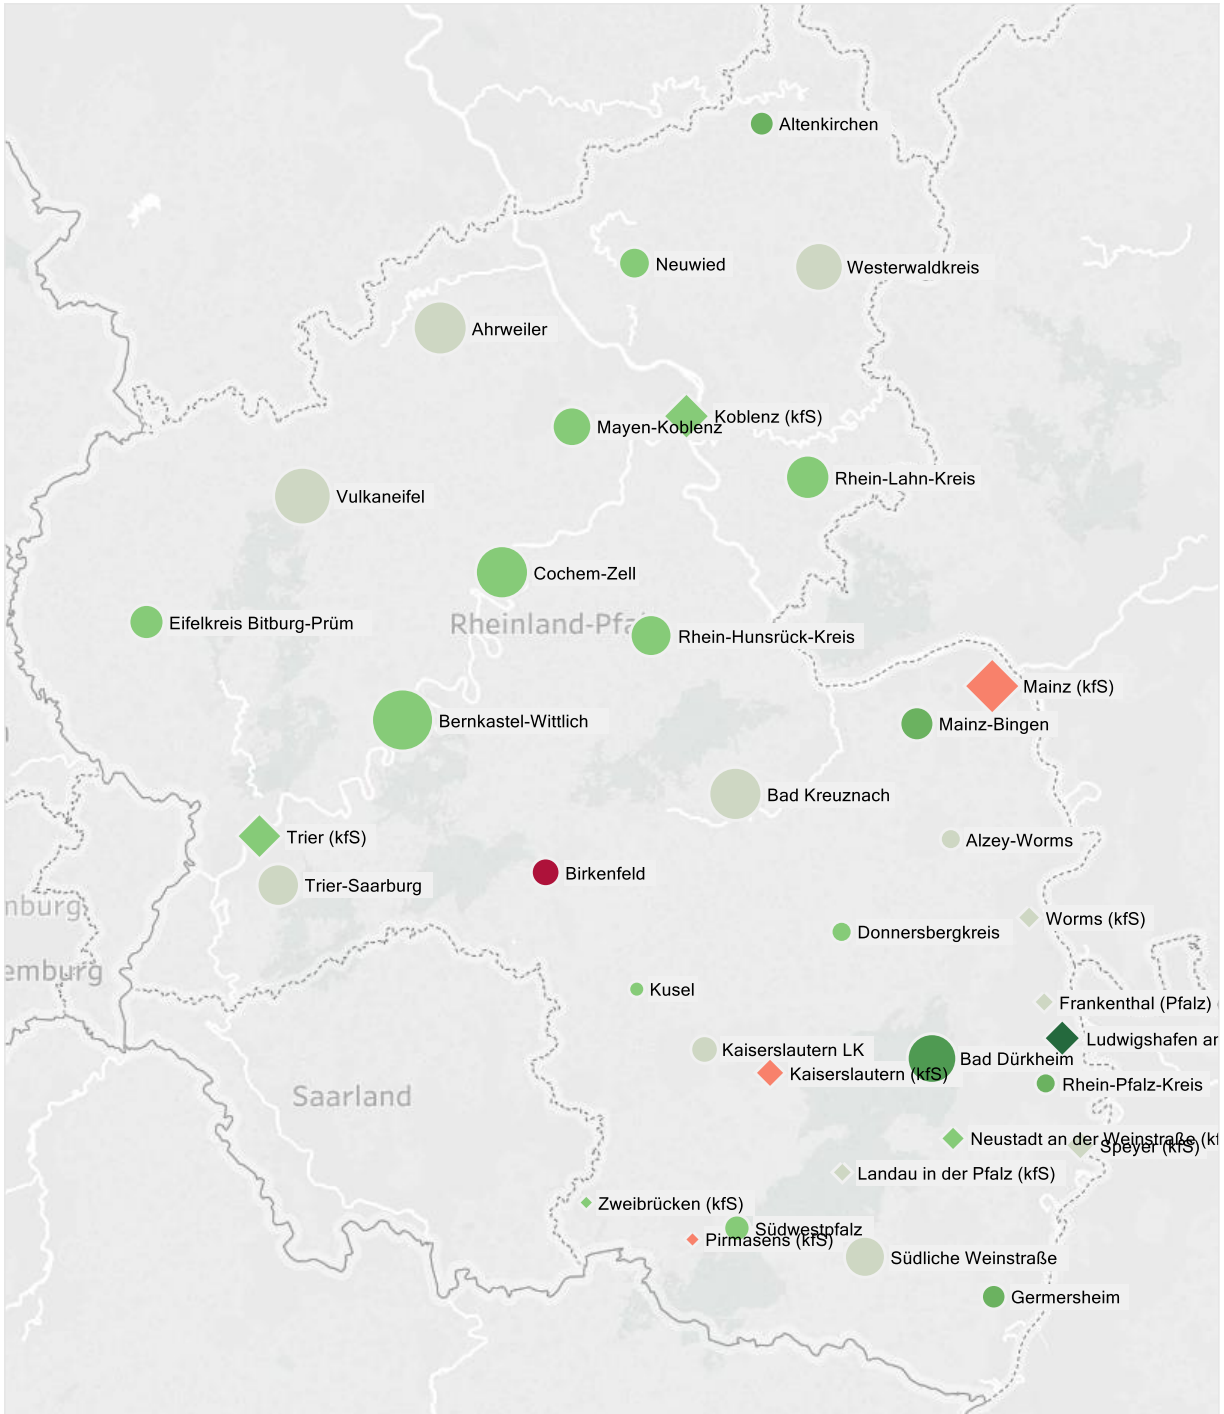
Altenkirchen

Neuwied

Westerwaldkreis

Ahrweiler

Mayen-Koblenz

Koblenz (kfS)

Rhein-Lahn-Kreis

Vulkaneifel

Cochem-Zell

Eifelkreis Bitburg-Prüm

Rheinland-Pfa

Rhein-Hunsrück-Kreis

Mainz (kfS)

Bernkastel-Wittlich

Mainz-Bingen

Bad Kreuznach

Alzey-Worms

Trier (kfS)

Trier-Saarburg

Birkenfeld

nburg

Worms (kfS)

Donnersbergkreis

emburg

Kusel

Frankenthal (Pfalz)

Ludwigshafen ar

Kaiserslautern LK

Bad Dürkheim

Kaiserslautern (kfS)

Rhein-Pfalz-Kreis

Saarland

Neustadt an der Weinstraße (k

Speyer (kfS)

Landau in der Pfalz (kfS)

Zweibrücken (kfS)

Südwestpfalz

Pirmasens (kfS)

Südliche Weinstraße

Germersheim